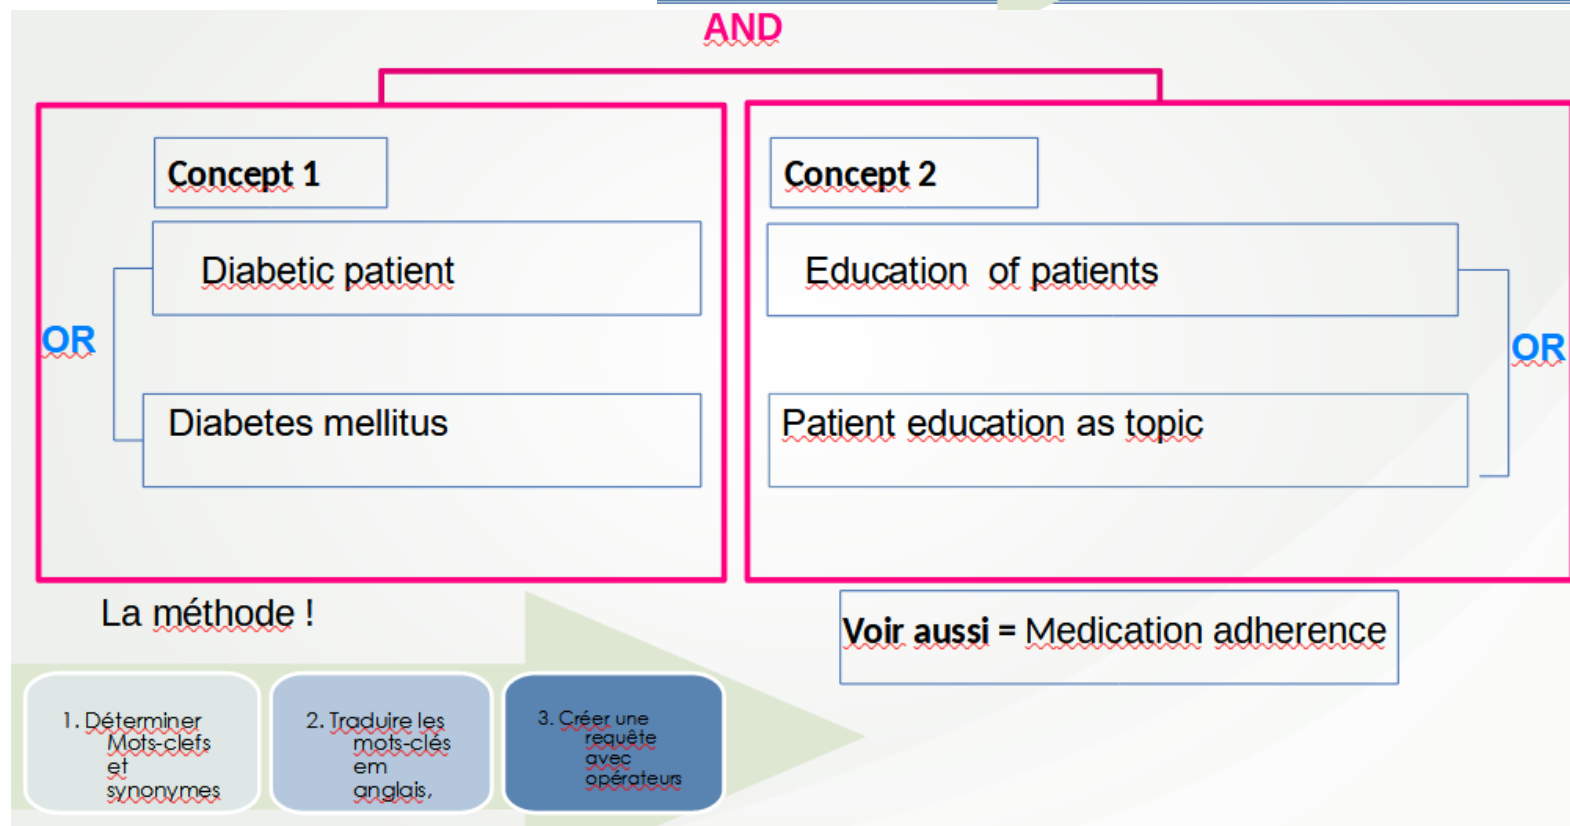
AND

Concept 1

Diabetic patient

OR

Diabetes mellitus

Concept 2

Education of patients

OR

Patient education as topic

La méthode !

Voir aussi = Medication adherence

1. Déterminer Mots-clefs et synonymes

2. Traduire les mots-clés em anglais,

3. Créer une requête avec opérateurs